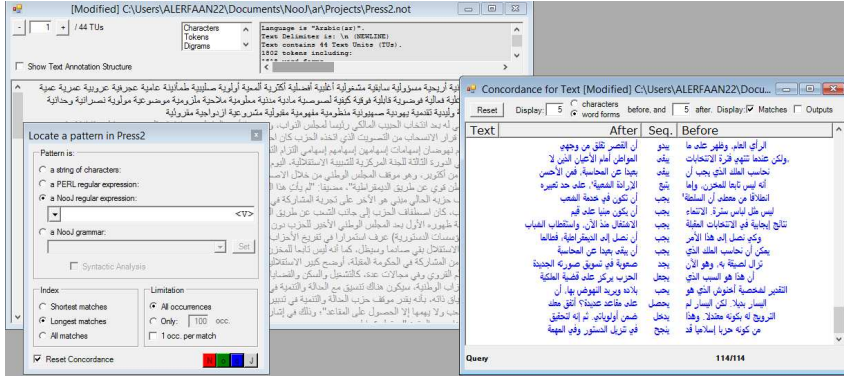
[Modified] C:\Users\ALERFAAN22\Documents\NooJ\ar\Projects\Press2.not

- 1 + / 44 TUs

Characters
Tokens
Digrams

Language is "Arabic(ar)".
Text Delimiter is: \n (NEWLINE)
Text contains 44 Text Units (TUs).
1802 tokens including:

Show Text Annotation Structure

Locate a pattern in Press2

Pattern is:
a string of characters:
a PERL regular expression:
a NooJ regular expression:
<V>
a NooJ grammar:
Set
Syntactic Analysis

Index
Shortest matches
Longest matches
All matches

Limitation
All occurrences
Only: 100 occ.
1 occ. per match

Reset Concordance

Concordance for Text [Modified] C:\Users\ALERFAAN22\Docu...

Reset Display: 5 characters word forms before, and 5 after. Display: Matches Outputs

| Text | After | Seq. | Before |
|---|---|---|---|
| | أن التصدر تقلق من وجهي | يبدو | الرأي العام، والظهر على ما |
| | المواطن أمام الأعيان الذين لا | يجب | .ولكن عندما تنتهي فترة الانتخابات |
| | بعيدا عن المحاسبة، فمن الأحسن | يجب | تحاسب الملك الذي يجب أن |
| | الإرادة الشعبية، على حد تعبيره | ينتج | أنه ليس تابعا للمخزن، وإما |
| | أن تكون في خدمة الشعب | يجب | انطلاقا من معطى أن السلطة" |
| | أن يكون مبنيا على قيم | يجب | ليس على لباس سترة الانتماء |
| | الاشتغال منذ الآن، واستقطاب الغياب | يجب | نتائج إيجابية في الانتخابات المقبلة |
| | أن نصل إلى الديمقراطية، فعلاينا | يجب | وكي نصل إلى هذا الذي |
| | أن يبقى بعيدا عن المحاسبة | يجب | يمكن أن تحاسب الملك الذي |
| | صعوبة في تسويق صورته الجديدة | يجد | تزال لصيقة به. وهو الآن |
| | الحزب يركز على قضية الملكية | يجعل | أن هذا هو السبب الذي |
| | بلاده ويريد النهوض بها، أن | يحب | التقدير لشخصية أخنوش الذي هو |
| | على مقاعد عديدة؟" اتفق معك | يحصل | اليسار بديلا. لكن اليسار لم |
| | ضمن أولوياته، ثم إنه لتحقيق | يدخل | الترويج له بكونه معتدلا. وهذا |
| | في تنزيل الدستور وفي المهمة | ينجح | من كونه حزبا إسلاميا قد |

Query 114/114